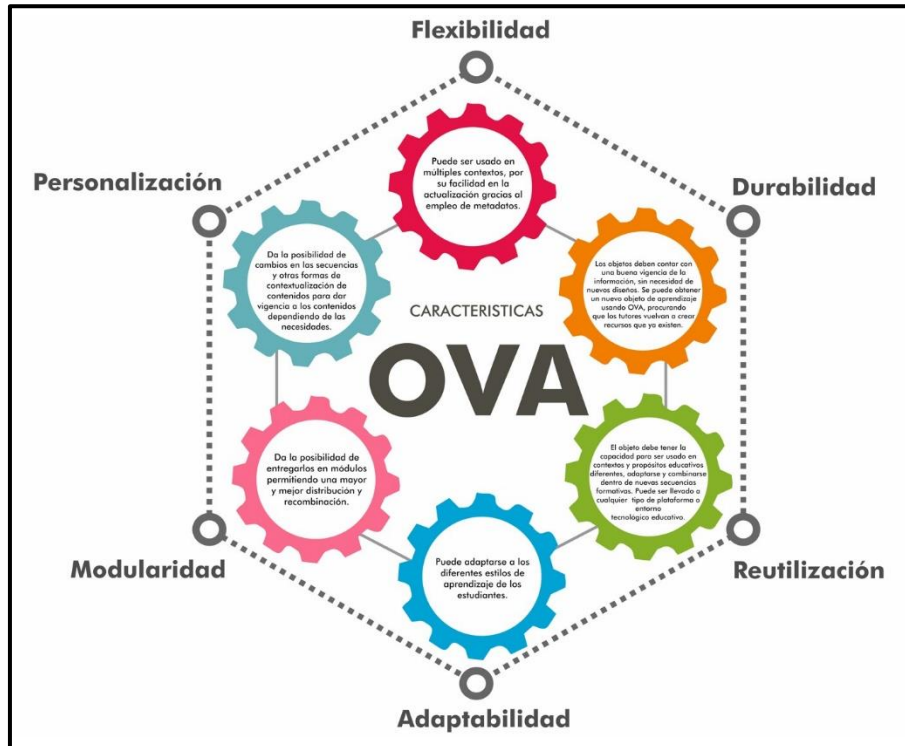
Flexibilidad

Puede ser usado en multiples contextos, por su facilidad en la actualización gracias al empleo de metadatos.

Personalización

Da la posibilidad de cambios en las secuencias y otras formas de contextualización de contenidos para dar vigencia a los contenidos dependiendo de las necesidades.

Durabilidad

Los objetos deben contar con una buena vigencia de la información, sin necesidad de nuevos diseños. Se puede obtener un nuevo objeto de aprendizaje usando OVA, procurando que los tutores vuelvan a crear recursos que ya existen.

CARACTERISTICAS

OVA

Da la posibilidad de entregarlos en módulos permitiendo una mayor y mejor distribución y recombinación.

El objeto debe tener la capacidad para ser usado en contextos y propósitos educativos diferentes, adaptarse y combinarse dentro de nuevas secuencias formativas. Puede ser llevado a cualquier tipo de plataforma o entorno tecnológico educativo.

Modularidad

Reutilización

Puede adaptarse a los diferentes estilos de aprendizaje de los estudiantes.

Adaptabilidad